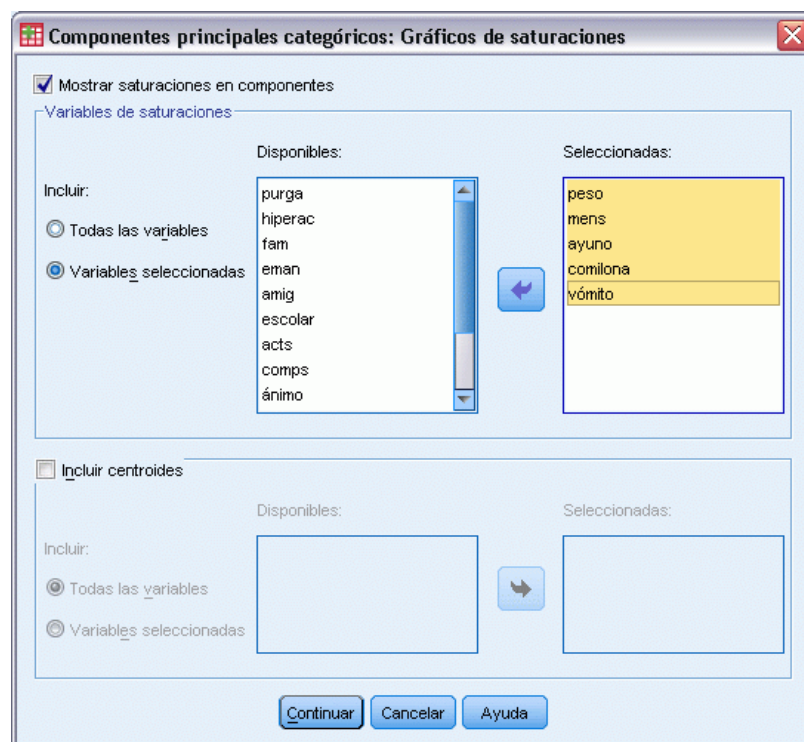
Componentes principales categóricos: Gráficos de saturaciones

Mostrar saturaciones en componentes

Variables de saturaciones

Disponibles:

Seleccionadas:

Incluir:

Todas las variables

Variables seleccionadas

purga
hiperac
fam
eman
amig
escolar
acts
comps
ánimo

peso
mens
ayuno
comilona
vómito

Incluir centroides

Disponibles:

Seleccionadas:

Incluir:

Todas las variables

Variables seleccionadas

Continuar Cancelar Ayuda